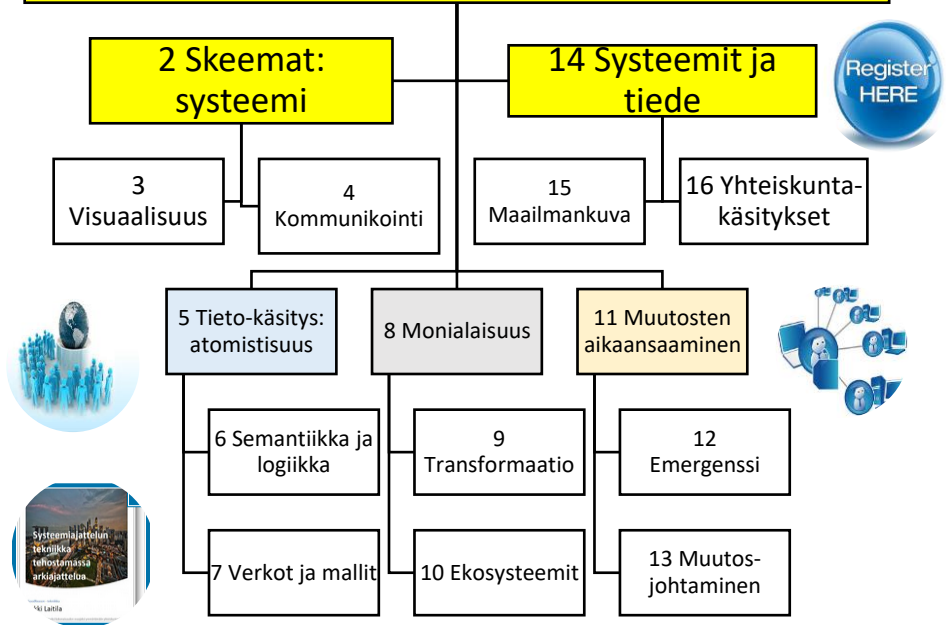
2 Skeemat: systeemi

14 Systeemit ja tiede

Register HERE

3 Visuaalisuus

4 Kommunikointi

15 Maailmankuva

16 Yhteiskuntakäsitykset

5 Tieto-käsitys: atomistisuus

8 Monialaisuus

11 Muutosten aikaansaaminen

6 Semantiikka ja logiikka

9 Transformaatio

12 Emergenssi

7 Verkot ja mallit

10 Ekosysteemit

13 Muutosjohtaminen

Systeemiajattelun tekniikka tehostamassa arkiajattelua

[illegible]ki Laitila